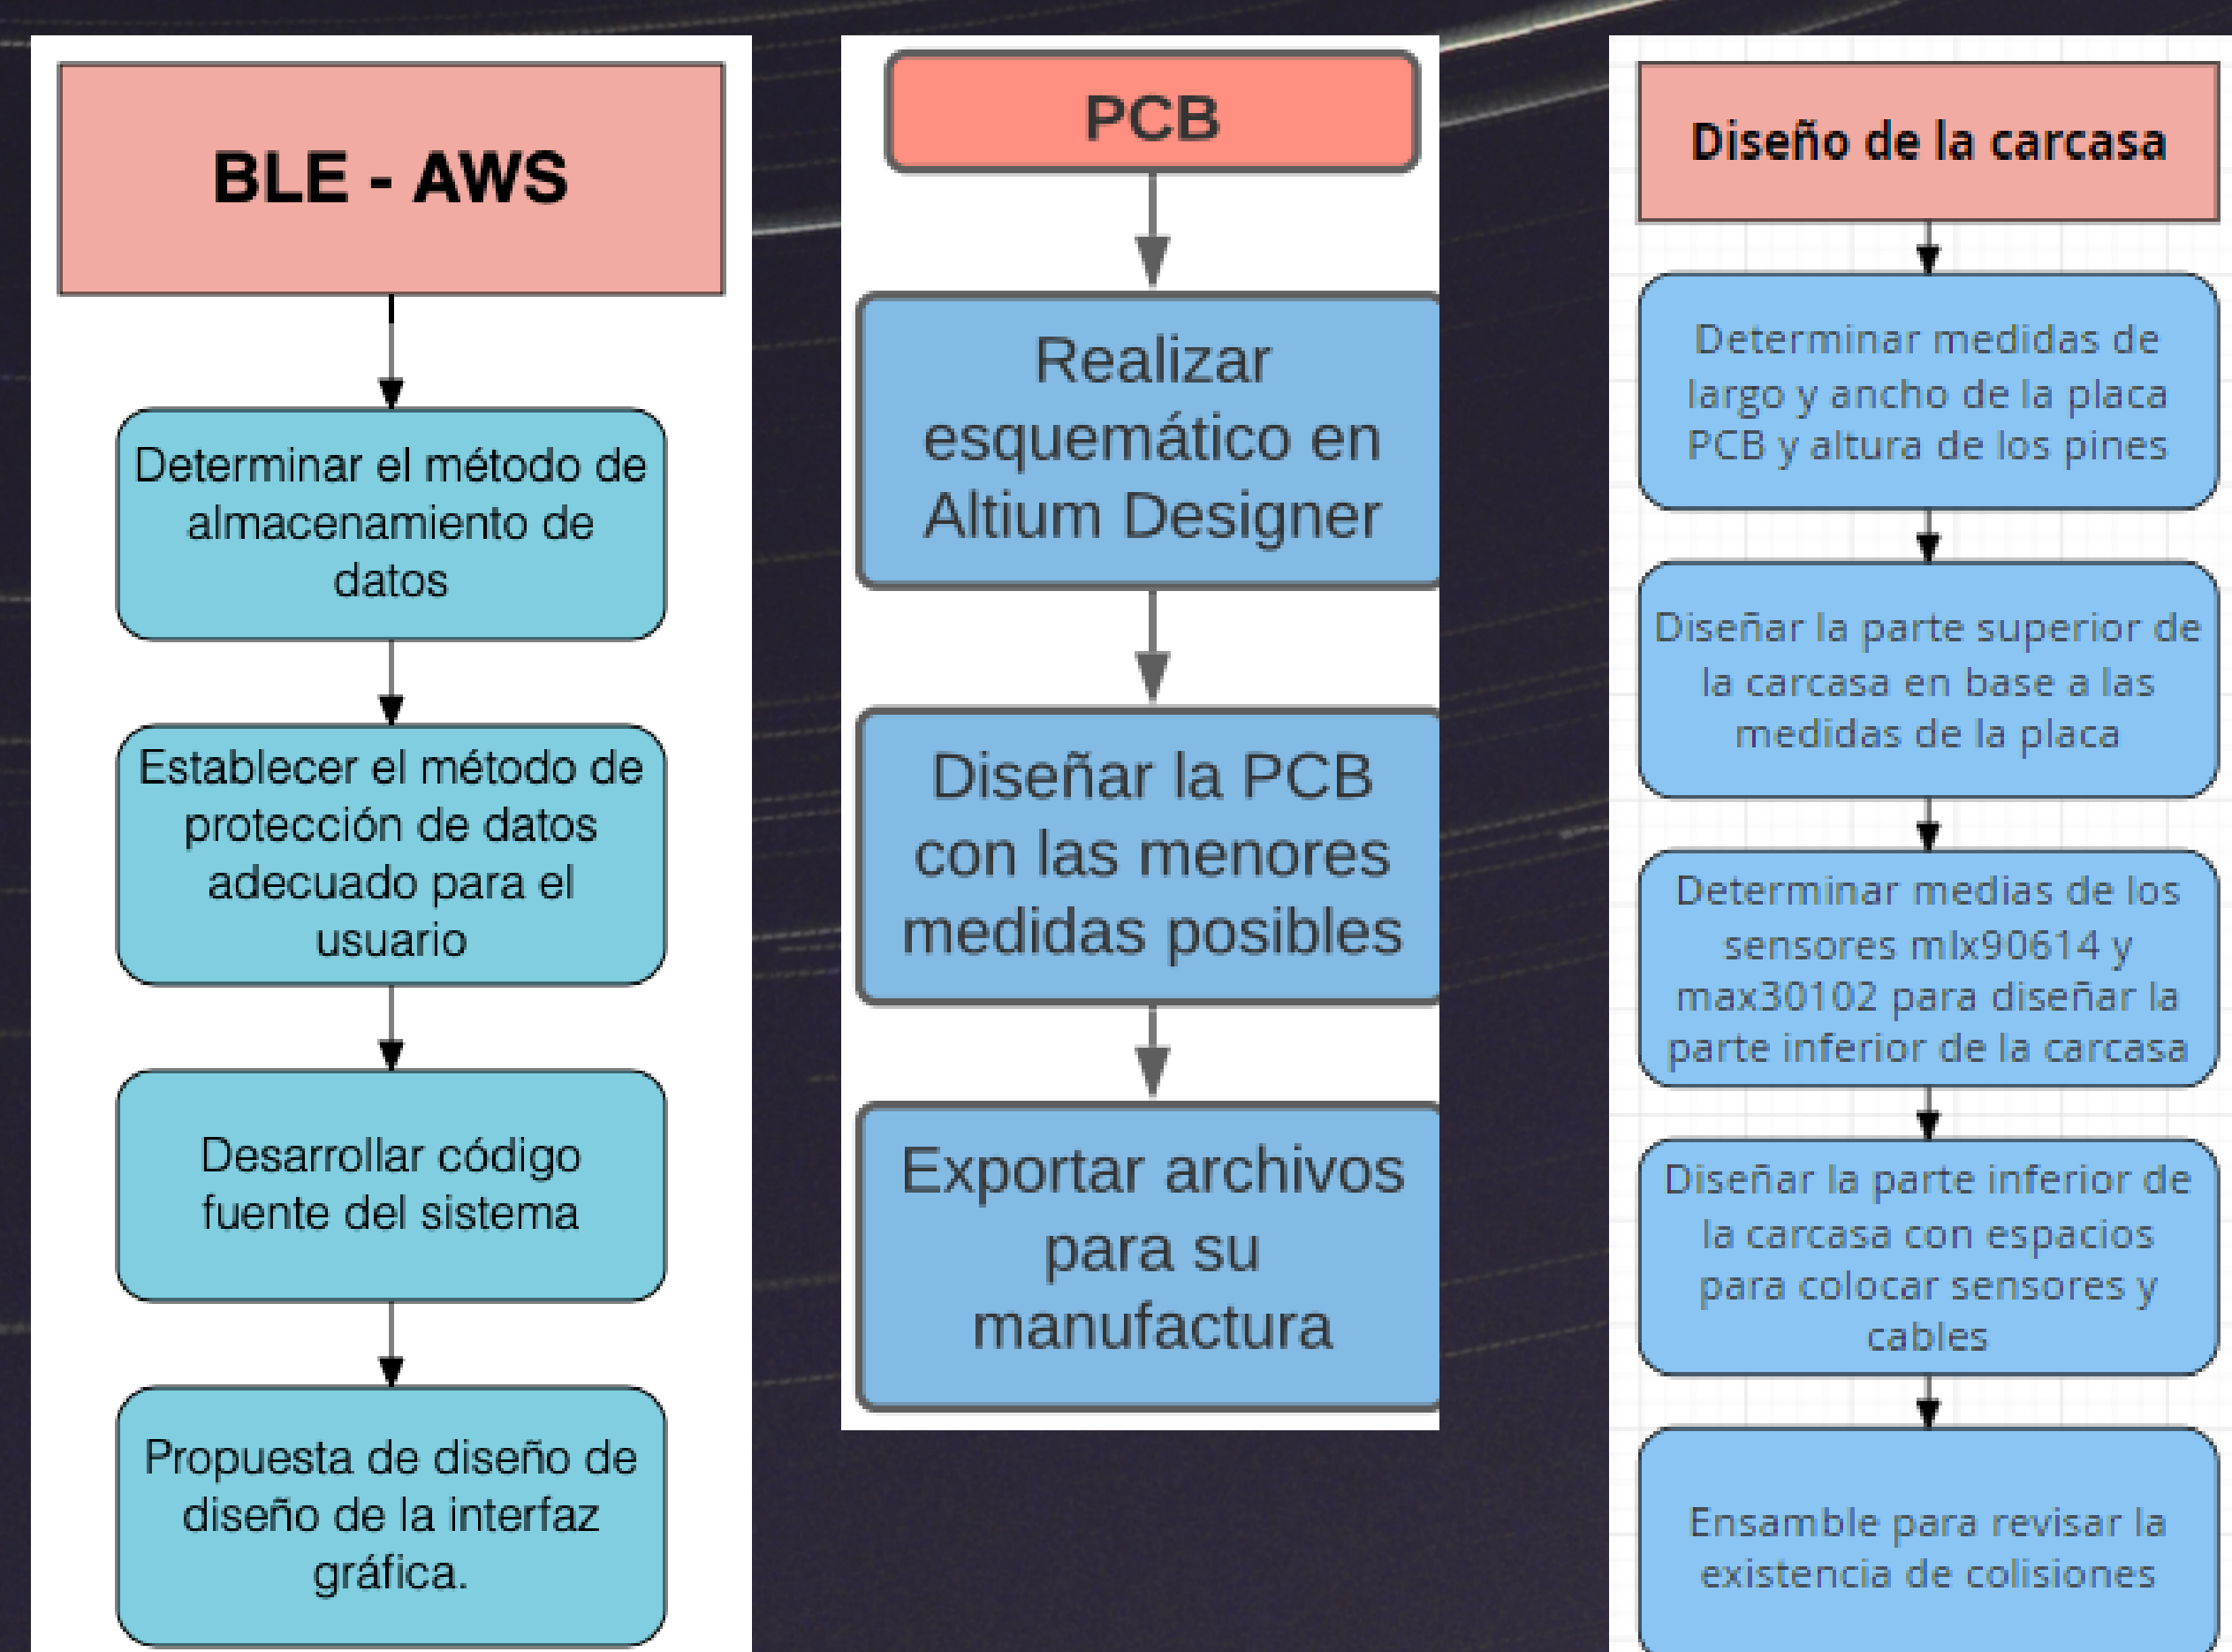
BLE - AWS

Determinar el método de almacenamiento de datos

Establecer el método de protección de datos adecuado para el usuario

Desarrollar código fuente del sistema

Propuesta de diseño de diseño de la interfaz gráfica.

PCB

Realizar esquemático en Altium Designer

Diseñar la PCB con las menores medidas posibles

Exportar archivos para su manufactura

Diseño de la carcasa

Determinar medidas de largo y ancho de la placa PCB y altura de los pines

Diseñar la parte superior de la carcasa en base a las medidas de la placa

Determinar medias de los sensores mlx90614 y max30102 para diseñar la parte inferior de la carcasa

Diseñar la parte inferior de la carcasa con espacios para colocar sensores y cables

Ensamble para revisar la existencia de colisiones